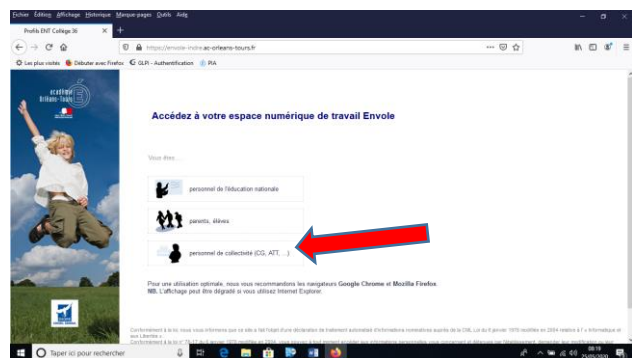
Fichier Édition Affichage Historique Marque-pages Outils Aide

Profils ENT Collège 36

https://envole-indre.ac-orleans-tours.fr

Les plus visités Débuter avec Firefox GLPI - Authentification PIA

académie Orléans-Tours

Accédez à votre espace numérique de travail Envole

Vous êtes...

personnel de l'éducation nationale

parents, élèves

personnel de collectivité (CG, ATT, ...)

Pour une utilisation optimale, nous vous recommandons les navigateurs Google Chrome et Mozilla Firefox.
NB: L'affichage peut être dégradé si vous utilisez Internet Explorer.

Conformément à la loi, nous vous informons que ce site a fait l'objet d'une déclaration de traitement automatisé d'informations nominatives auprès de la CNIL. Loi du 6 janvier 1978 modifiée en 2004 relative à l'informatique et aux Libertés : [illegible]

Taper ici pour rechercher

08:19
25/05/2020